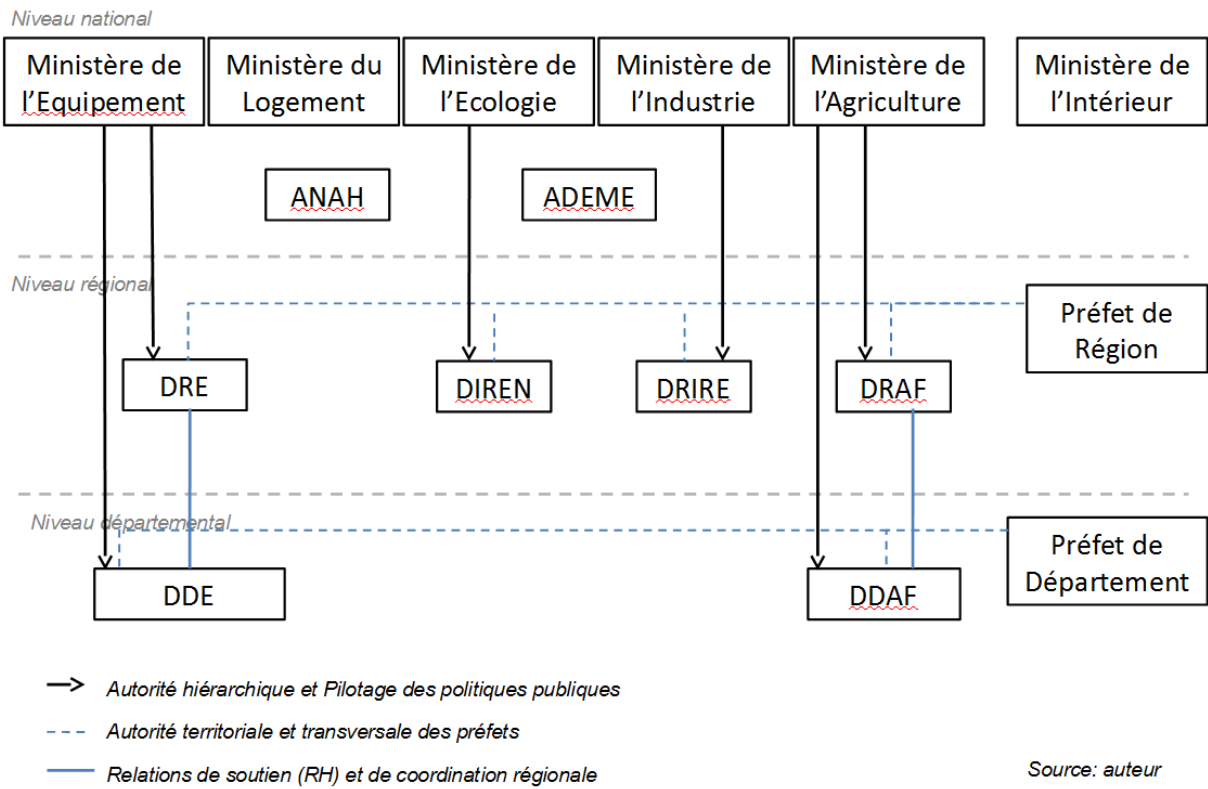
Niveau national

Ministère de l'Equipement

Ministère du Logement

Ministère de l'Ecologie

Ministère de l'Industrie

Ministère de l'Agriculture

Ministère de l'Intérieur

ANAH

ADEME

Niveau régional

Préfet de Région

DRE

DIREN

DRIRE

DRAF

Niveau départemental

Préfet de Département

DDE

DDAF

Autorité hiérarchique et Pilotage des politiques publiques

Autorité territoriale et transversale des préfets

Relations de soutien (RH) et de coordination régionale

Source: auteur